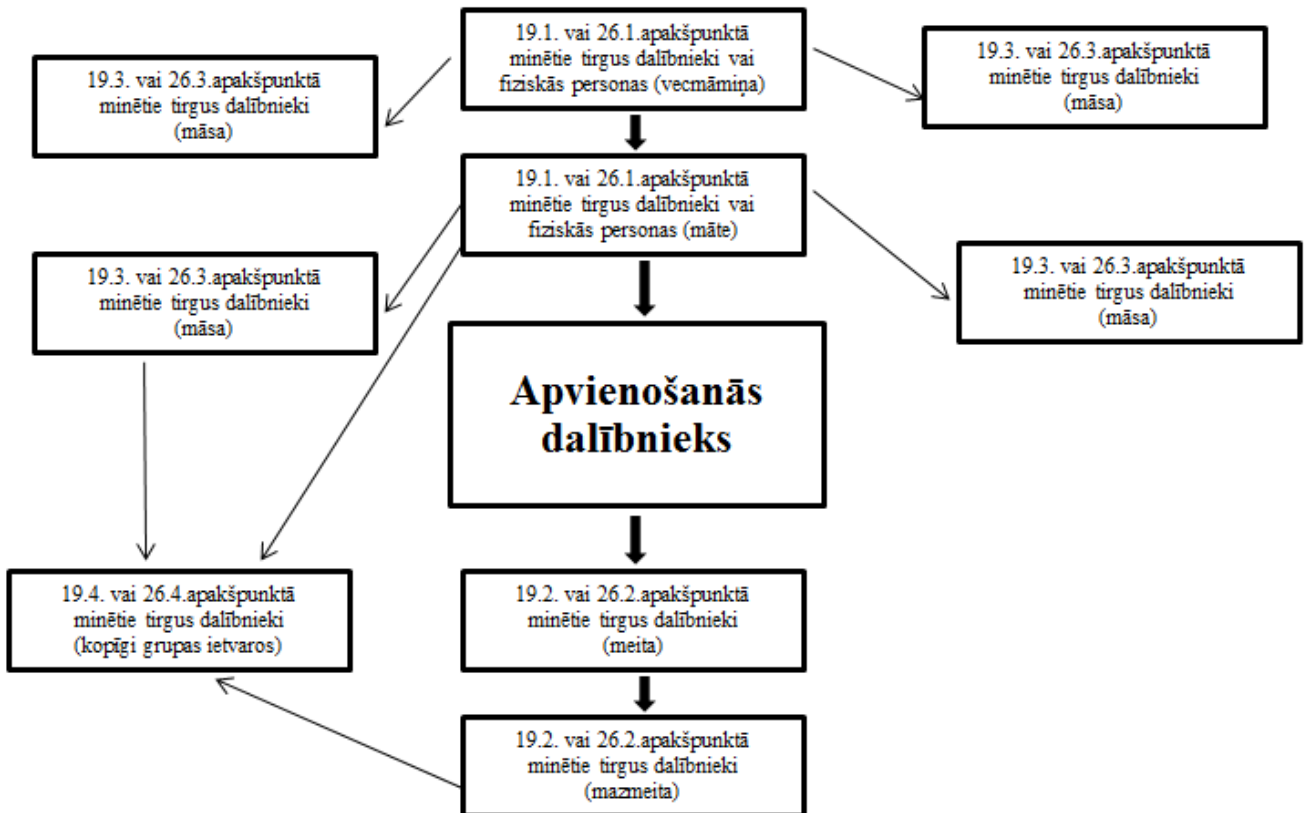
19.1. vai 26.1.apakšpunktā minētie tirgus dalībnieki vai fiziskās personas (vecmāmiņa)

19.3. vai 26.3.apakšpunktā minētie tirgus dalībnieki (māsa)

19.3. vai 26.3.apakšpunktā minētie tirgus dalībnieki (māsa)

19.1. vai 26.1.apakšpunktā minētie tirgus dalībnieki vai fiziskās personas (māte)

19.3. vai 26.3.apakšpunktā minētie tirgus dalībnieki (māsa)

19.3. vai 26.3.apakšpunktā minētie tirgus dalībnieki (māsa)

Apvienošanās dalībnieks

19.4. vai 26.4.apakšpunktā minētie tirgus dalībnieki (kopīgi grupas ietvaros)

19.2. vai 26.2.apakšpunktā minētie tirgus dalībnieki (meita)

19.2. vai 26.2.apakšpunktā minētie tirgus dalībnieki (mazmeita)